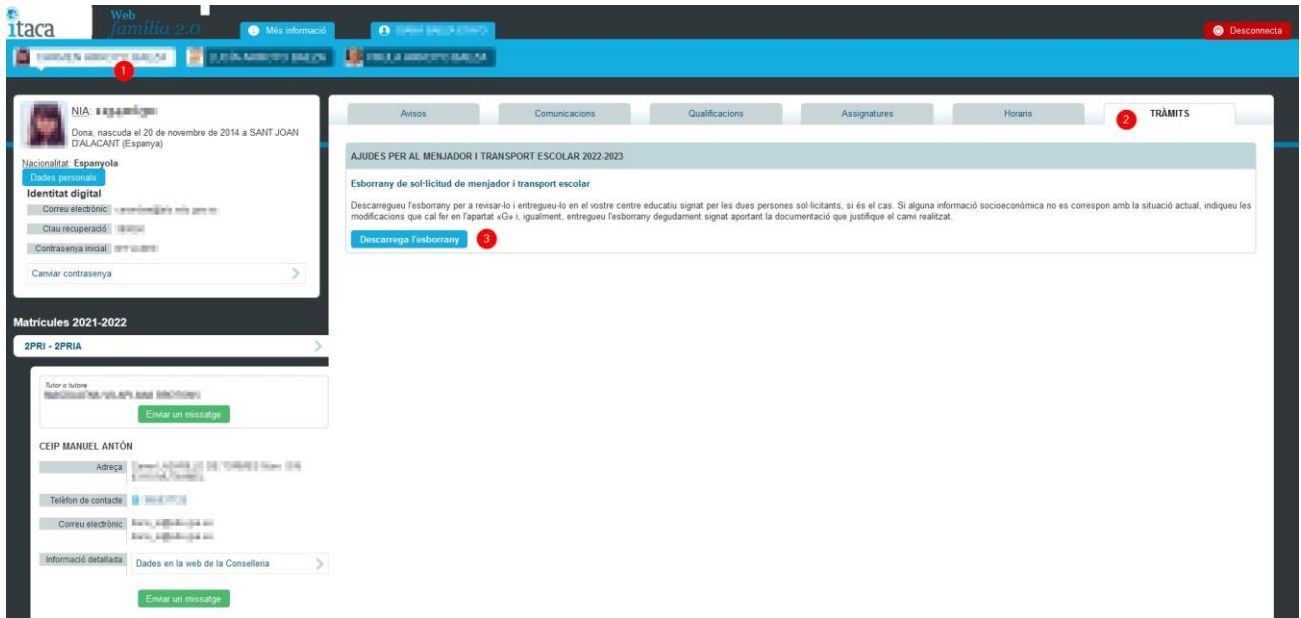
itaca Web família 2.0

Més informació

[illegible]

Desconnecta

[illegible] 1 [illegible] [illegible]

NIA: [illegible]

Dona, nascuda el 20 de novembre de 2014 a SANT JOAN D'ALACANT (Espanya)

Nacionalitat: Espanyola

Dades personals

Identitat digital

Correu electrònic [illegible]

Clau recuperació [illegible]

Contrasenya inicial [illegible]

Canviar contrasenya

Matrícules 2021-2022

2PRI - 2PRIA

Tutor o tutora

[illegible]

Enviar un missatge

CEIP MANUEL ANTÓN

Adreça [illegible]

Telèfon de contacte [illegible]

Correu electrònic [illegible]

Informació detallada Dades en la web de la Conselleria

Enviar un missatge

Avisos | Comunicacions | Qualificacions | Assignatures | Horaris | 2 TRÀMITS

AJUDES PER AL MENJADOR I TRANSPORT ESCOLAR 2022-2023

Esborrany de sol·licitud de menjador i transport escolar

Descarregueu l'esborrany per a revisar-lo i entregueu-lo en el vostre centre educatiu signat per les dues persones sol·licitants, si és el cas. Si alguna informació socioeconòmica no es correspon amb la situació actual, indiqueu les modificacions que cal fer en l'apartat «G» i, igualment, entregueu l'esborrany degudament signat aportant la documentació que justifique el canvi realitzat.

Descarrega l'esborrany 3